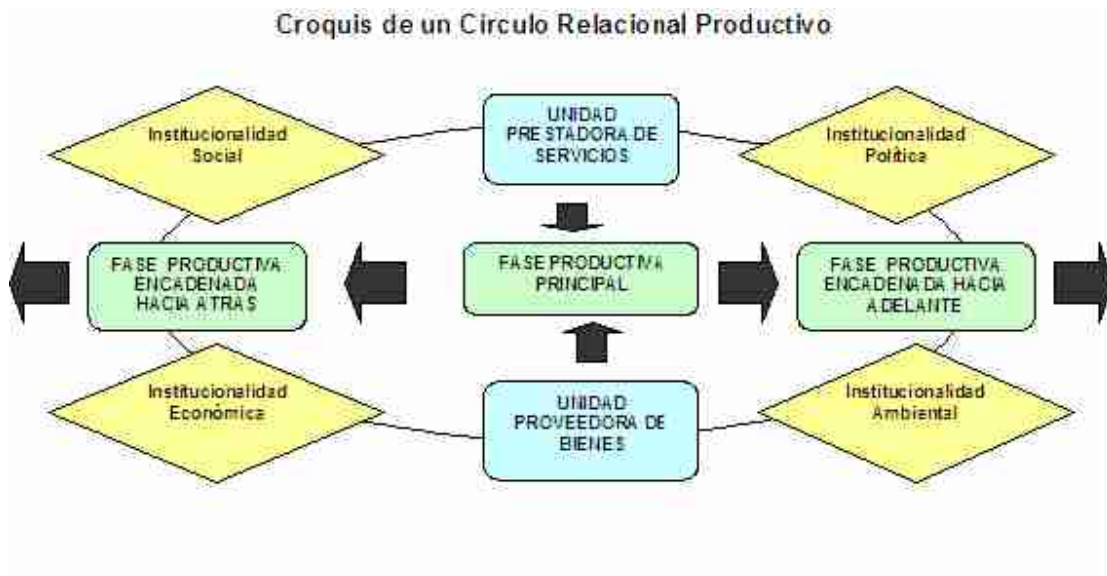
Croquis de un Circulo Relacional Productivo

Institucionalidad Social

UNIDAD PRESTADORA DE SERVICIOS

Institucionalidad Política

FASE PRODUCTIVA ENCADENADA HACIA ATRAS

FASE PRODUCTIVA PRINCIPAL

FASE PRODUCTIVA ENCADENADA HACIA ADELANTE

Institucionalidad Económica

UNIDAD PROVEEDORA DE BIENES

Institucionalidad Ambiental